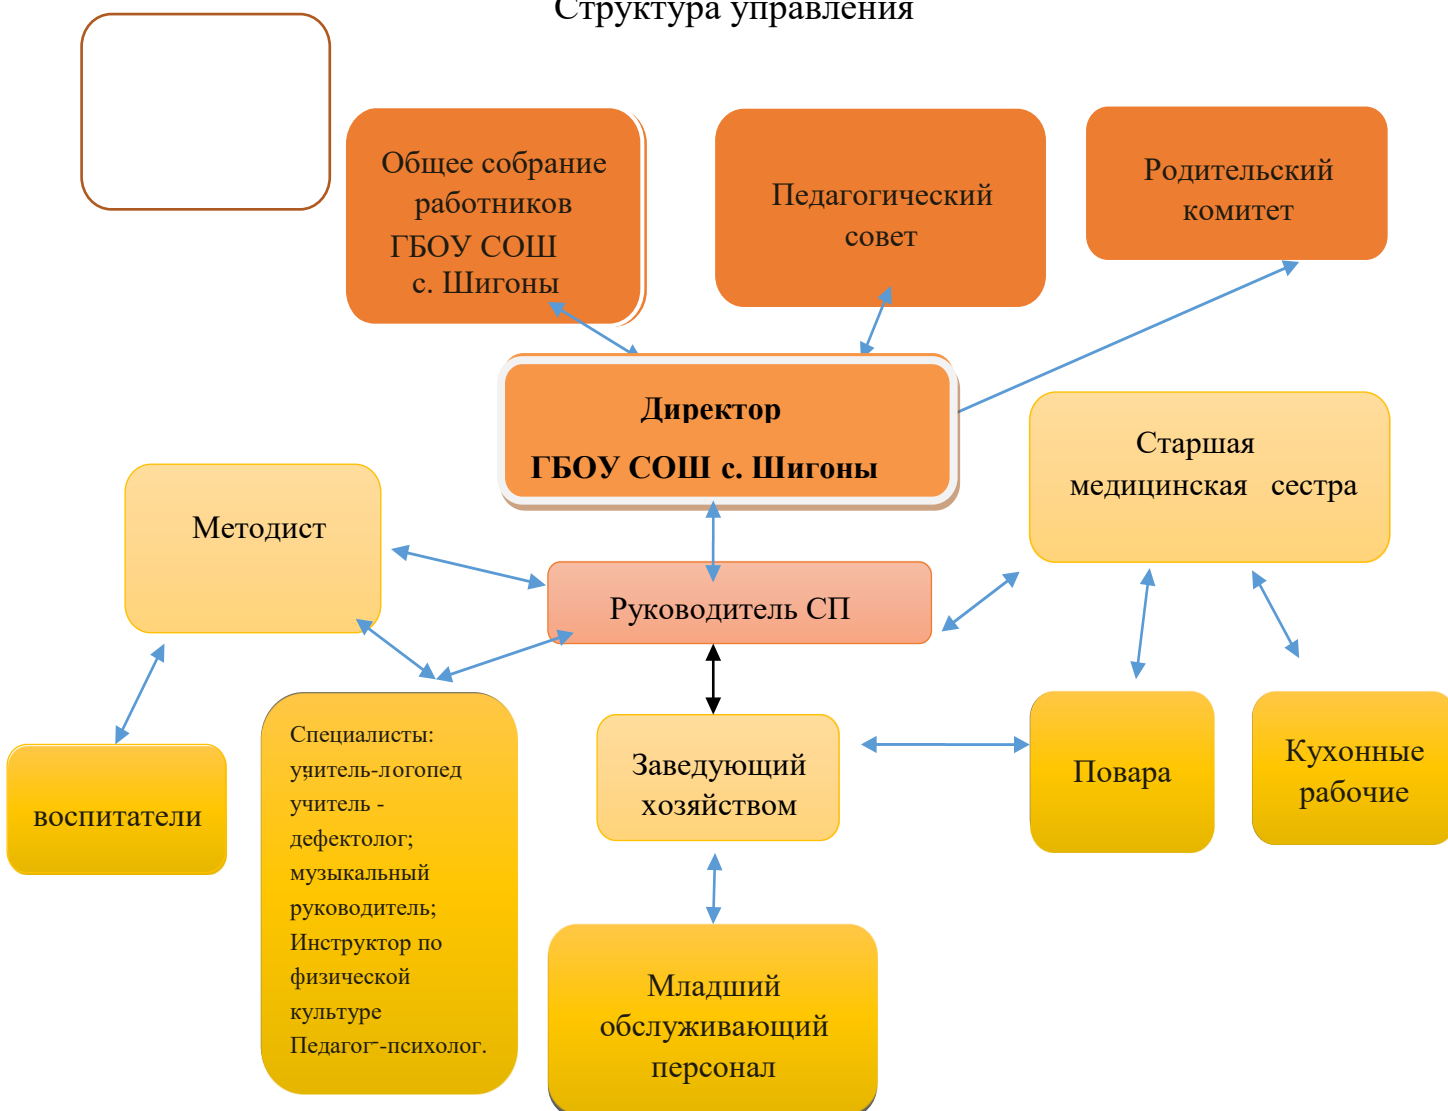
Структура управления

Общее собрание работников ГБОУ СОШ с. Шигоны

Педагогический совет

Родительский комитет

Директор

ГБОУ СОШ с. Шигоны

Старшая медицинская сестра

Методист

Руководитель СП

воспитатели

Специалисты:
учитель-логопед
учитель - дефектолог;
музыкальный руководитель;
Инструктор по физической культуре
Педагог-психолог.

Заведующий хозяйством

Повара

Кухонные рабочие

Младший обслуживающий персонал